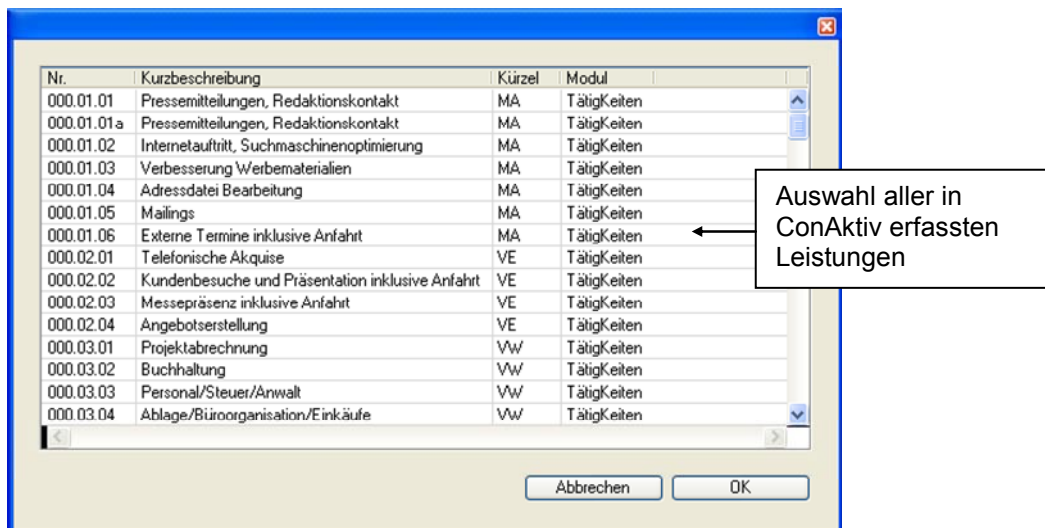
| Nr. | Kurzbeschreibung | Kürzel | Modul |
|---|---|---|---|
| 000.01.01 | Pressemitteilungen, Redaktionskontakt | MA | TätigKeiten |
| 000.01.01a | Pressemitteilungen, Redaktionskontakt | MA | TätigKeiten |
| 000.01.02 | Internetauftritt, Suchmaschinenoptimierung | MA | TätigKeiten |
| 000.01.03 | Verbesserung Werbematerialien | MA | TätigKeiten |
| 000.01.04 | Adressdatei Bearbeitung | MA | TätigKeiten |
| 000.01.05 | Mailings | MA | TätigKeiten |
| 000.01.06 | Externe Termine inklusive Anfahrt | MA | TätigKeiten |
| 000.02.01 | Telefonische Akquise | VE | TätigKeiten |
| 000.02.02 | Kundenbesuche und Präsentation inklusive Anfahrt | VE | TätigKeiten |
| 000.02.03 | Messepräsenz inklusive Anfahrt | VE | TätigKeiten |
| 000.02.04 | Angebotserstellung | VE | TätigKeiten |
| 000.03.01 | Projektabrechnung | VW | TätigKeiten |
| 000.03.02 | Buchhaltung | VW | TätigKeiten |
| 000.03.03 | Personal/Steuer/Anwalt | VW | TätigKeiten |
| 000.03.04 | Ablage/Büroorganisation/Einkäufe | VW | TätigKeiten |

Auswahl aller in ConAktiv erfassten Leistungen

Abbrechen OK